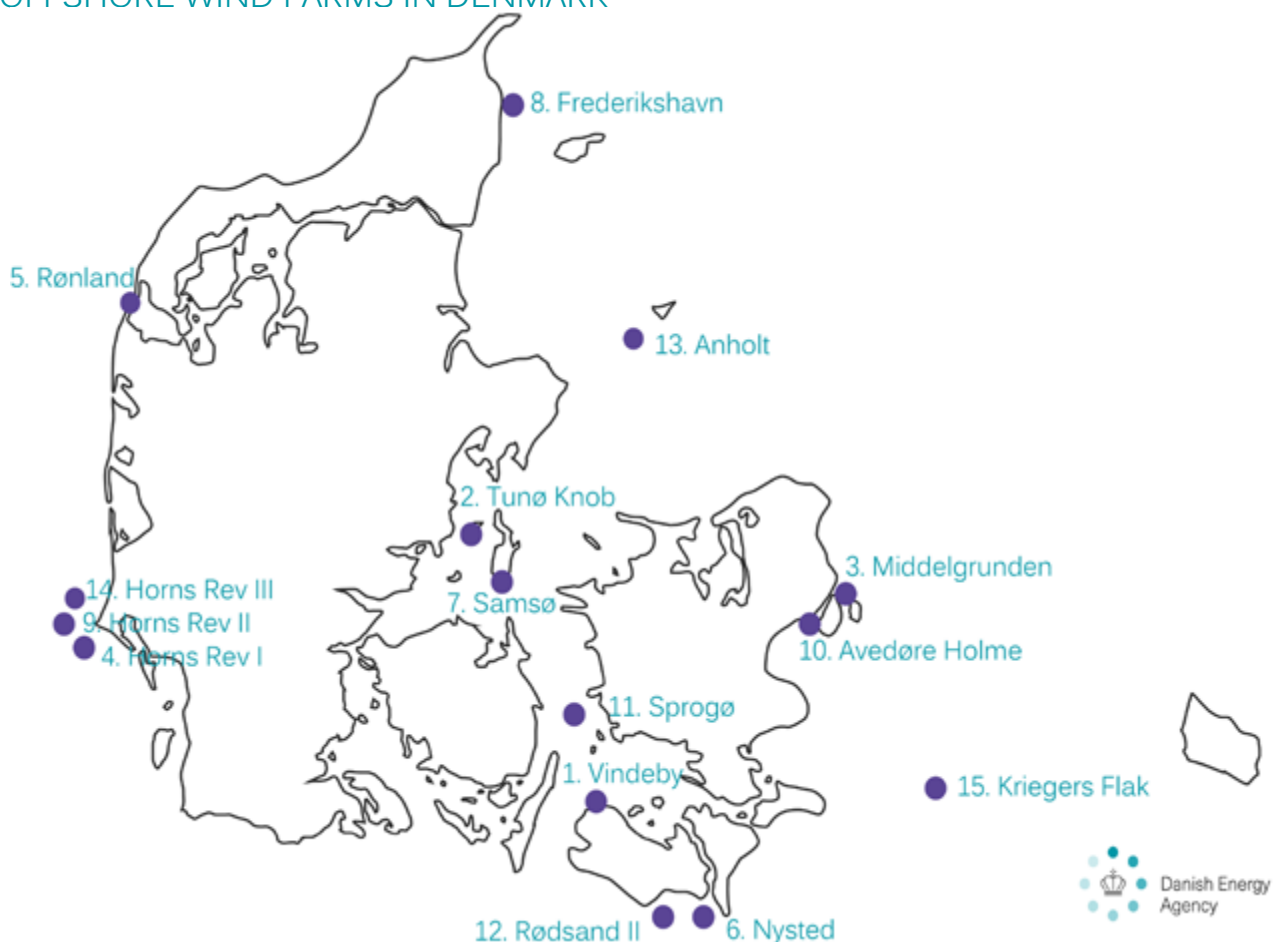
OFFSHORE WIND FARMS IN DENMARK

8. Frederikshavn

5. Rønland

13. Anholt

2. Tunø Knob

3. Middelgrunden

14. Horns Rev III

7. Samsø

9. Horns Rev II

4. Horns Rev I

10. Avedøre Holme

11. Sprogø

1. Vindeby

15. Kriegers Flak

12. Rødsand II

6. Nysted

Danish Energy Agency